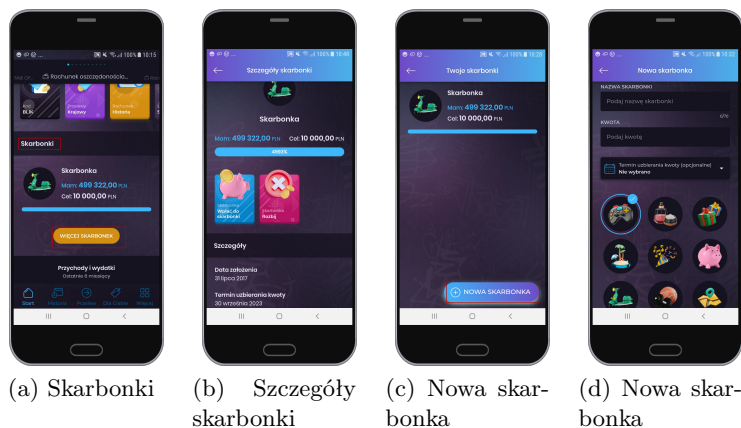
Rachunek oszczędnościo...

Skarbonki

Skarbonka
Mam: 499 322,00 PLN
Cel: 10 000,00 PLN

WIĘCEJ SKARBONEK

Przychody i wydatki
Ostatnie 6 miesięcy

Start Historia Przelew Dla Ciebie Więcej

(a) Skarbonki

Szczegóły skarbonki

Skarbonka
Mam: 499 322,00 PLN
Cel: 10 000,00 PLN

Wpłać do skarbonki
Usuń

Szczegóły

Data założenia
31 lipca 2017

Termin uzbierania kwoty
30 września 2023

(b) Szczegóły skarbonki

Twoje skarbonki

Skarbonka
Mam: 499 322,00 PLN
Cel: 10 000,00 PLN

NOWA SKARBONKA

(c) Nowa skarbonka

Nowa skarbonka

NAZWA SKARBONKI
Podaj nazwę skarbonki
0/16
KWOTA
Podaj kwotę

Termin uzbierania kwoty (opcjonalnie)
Nie wybrano

(d) Nowa skarbonka